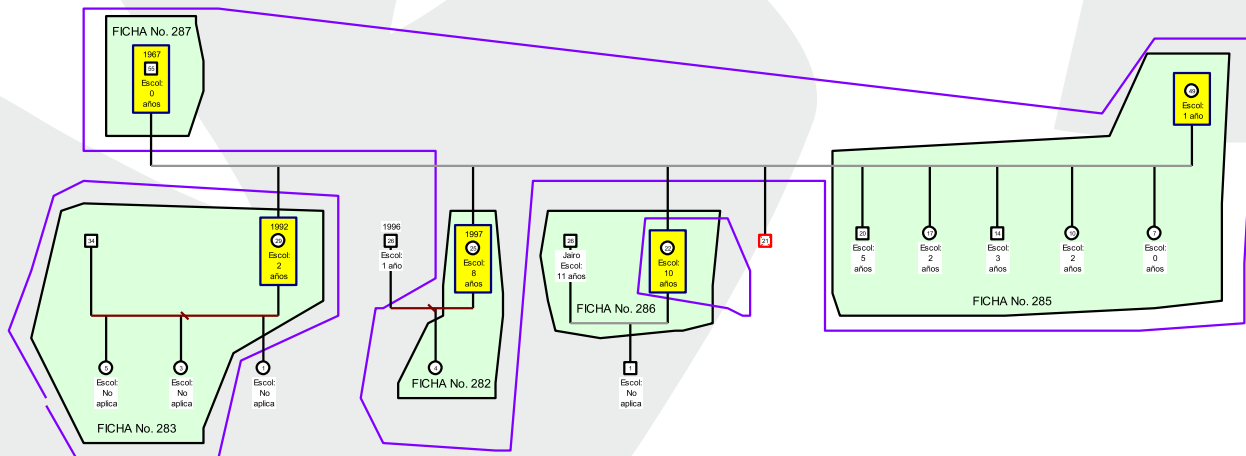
FICHA No. 287

1967
55
Escol:
0
años

49
Escol:
1 año

34

1992
29
Escol:
2
años

1996
28
Escol:
1 año

1997
28
Escol:
8
años

28
Jairo
Escol:
11 años

29
Escol:
10
años

21

20
Escol:
5
años

17
Escol:
2
años

14
Escol:
3
años

10
Escol:
2
años

7
Escol:
0
años

FICHA No. 286

FICHA No. 285

6
Escol:
No
aplica

3
Escol:
No
aplica

1
Escol:
No
aplica

4

FICHA No. 282

1
Escol:
No
aplica

FICHA No. 283